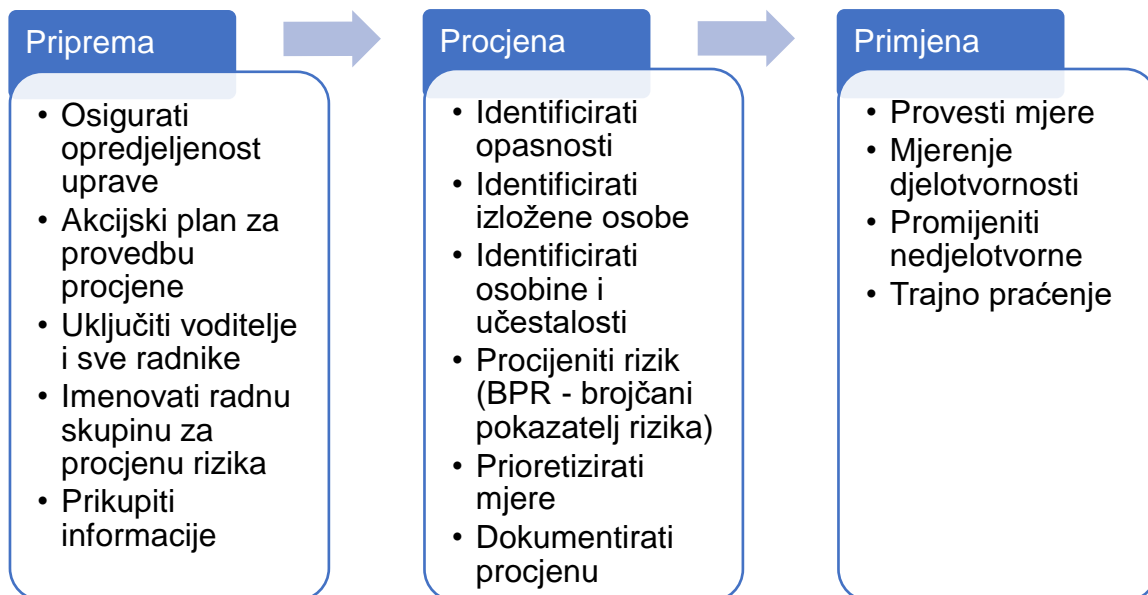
Priprema

• Osigurati opredjeljenost uprave
• Akcijski plan za provedbu procjene
• Uključiti voditelje i sve radnike
• Imenovati radnu skupinu za procjenu rizika
• Prikupiti informacije

Procjena

• Identificirati opasnosti
• Identificirati izložene osobe
• Identificirati osobine i učestalosti
• Procijeniti rizik (BPR - brojčani pokazatelj rizika)
• Prioretizirati mjere
• Dokumentirati procjenu

Primjena

• Provesti mjere
• Mjerenje djelotvornosti
• Promijeniti nedjelotvorne
• Trajno praćenje